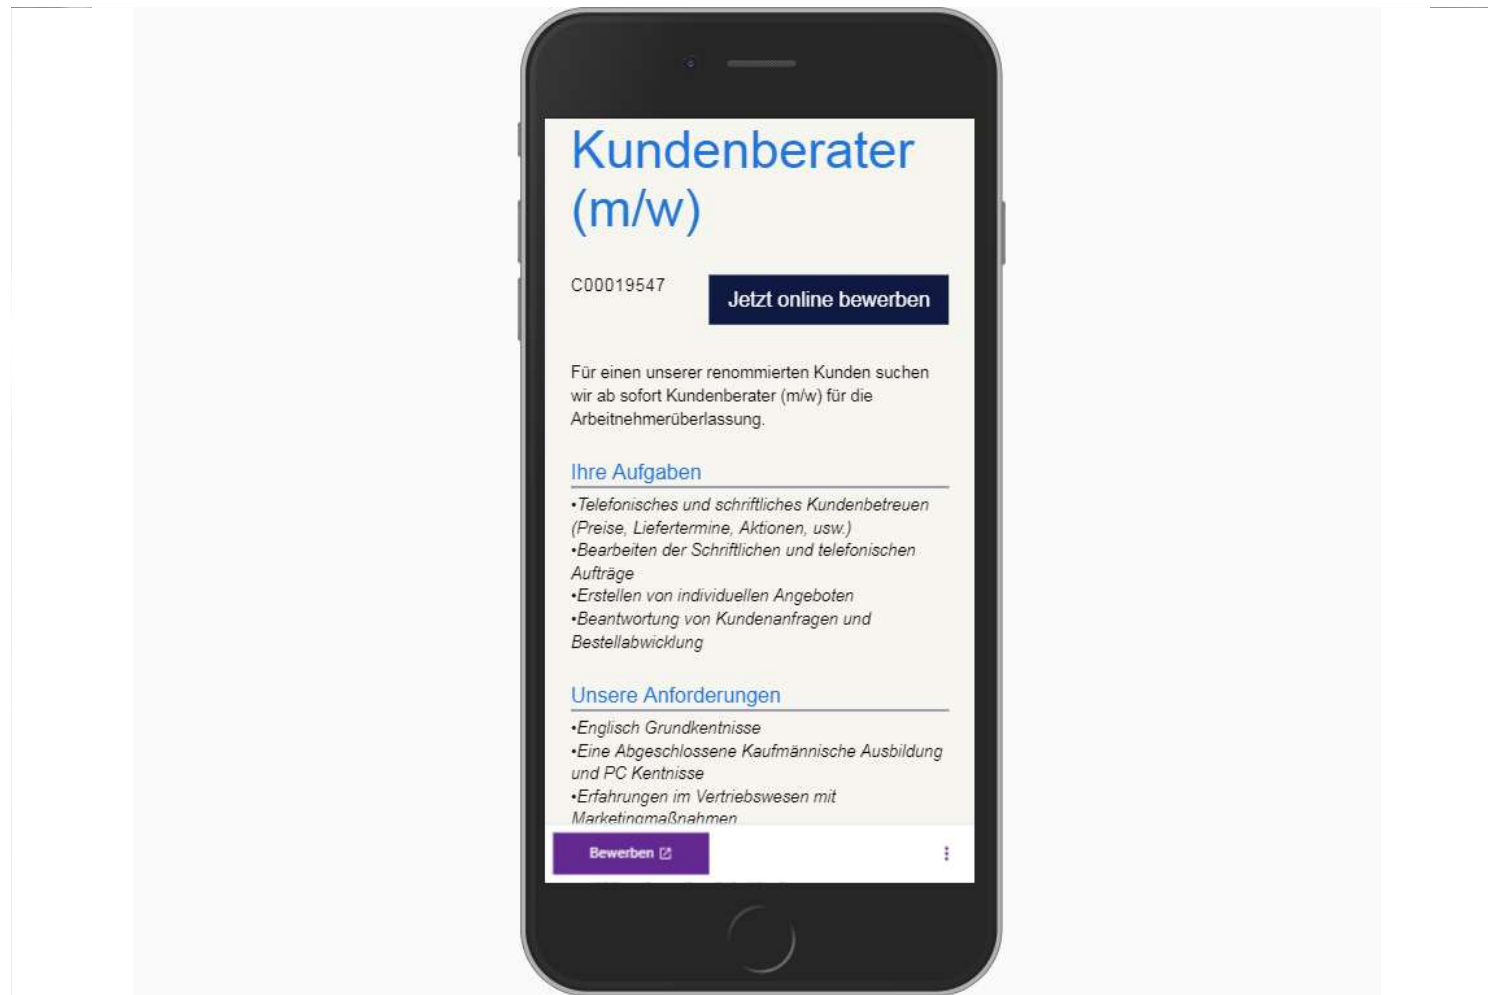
Kundenberater (m/w)

C00019547

Jetzt online bewerben

Für einen unserer renommierten Kunden suchen wir ab sofort Kundenberater (m/w) für die Arbeitnehmerüberlassung.

Ihre Aufgaben

•Telefonisches und schriftliches Kundenbetreuen (Preise, Liefertermine, Aktionen, usw.)
•Bearbeiten der Schriftlichen und telefonischen Aufträge
•Erstellen von individuellen Angeboten
•Beantwortung von Kundenanfragen und Bestellabwicklung

Unsere Anforderungen

•Englisch Grundkentnisse
•Eine Abgeschlossene Kaufmännische Ausbildung und PC Kentnisse
•Erfahrungen im Vertriebswesen mit Marketingmaßnahmen

Bewerben